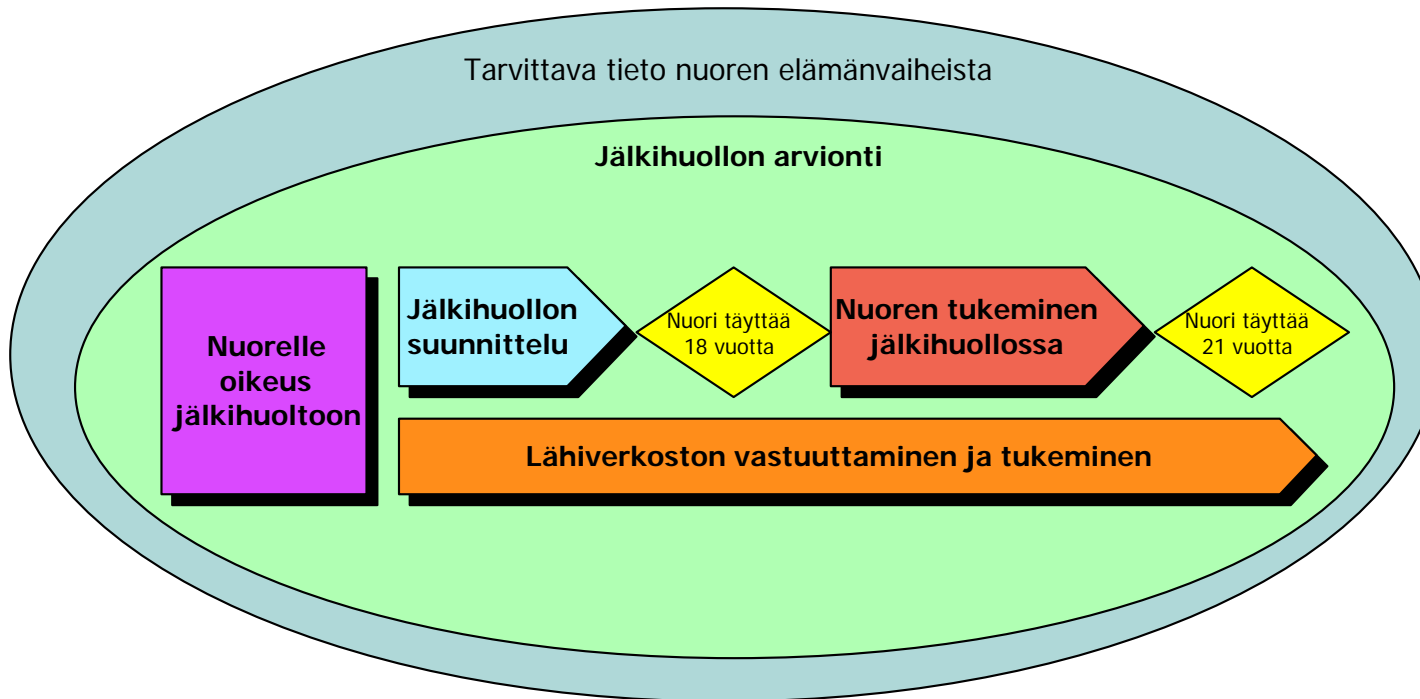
Tarvittava tieto nuoren elämänvaiheista

Jälkihuollon arvionti

Nuorelle oikeus jälkihuoltoon

Jälkihuollon suunnittelu

Nuori täyttää 18 vuotta

Nuoren tukeminen jälkihuollossa

Nuori täyttää 21 vuotta

Lähiverkoston vastuuttaminen ja tukeminen